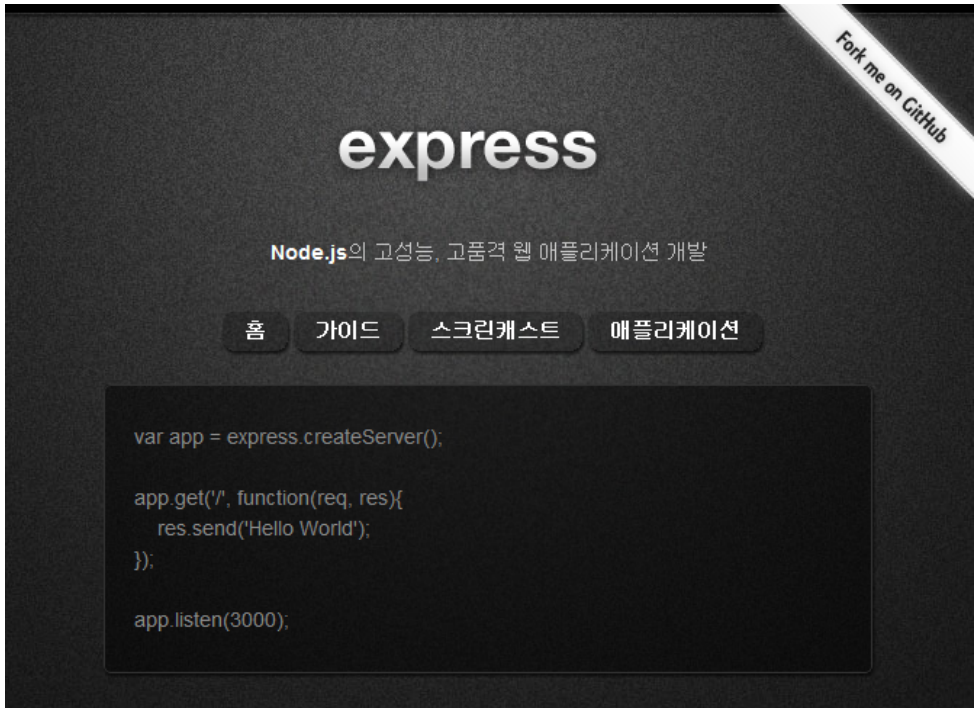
Fork me on GitHub

express

Node.js의 고성능, 고품격 웹 애플리케이션 개발

홈 가이드 스크린캐스트 애플리케이션

var app = express.createServer();

app.get('/', function(req, res){
res.send('Hello World');
});

app.listen(3000);